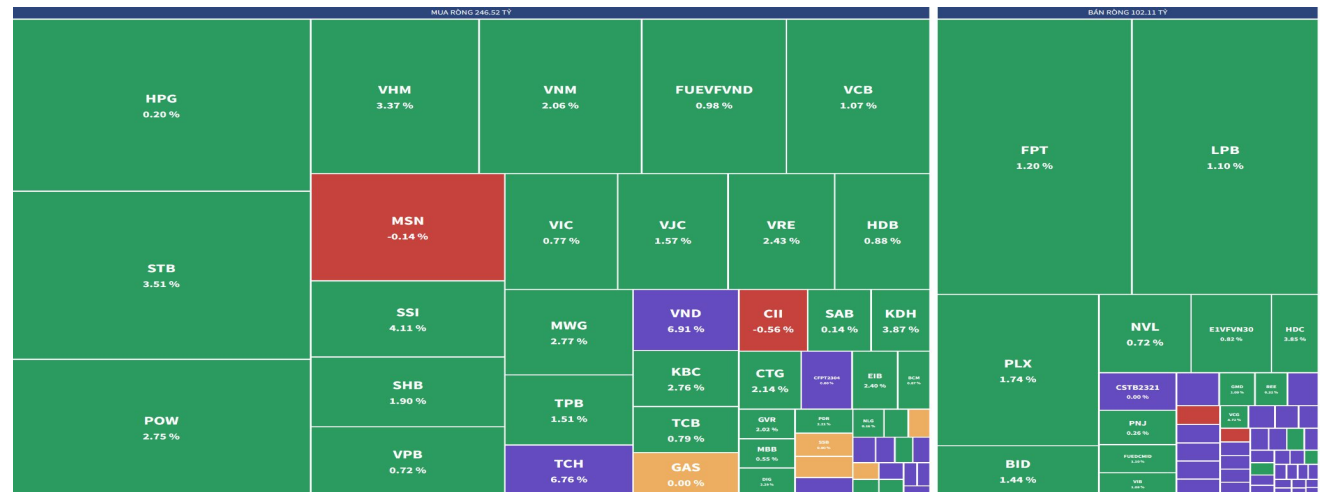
MUA RÒNG 246.52 TỶ

HPG
0.20 %

STB
3.51 %

POW
2.75 %

VHM
3.37 %

VNM
2.06 %

FUEVFVND
0.98 %

VCB
1.07 %

MSN
-0.14 %

VIC
0.77 %

VJC
1.57 %

VRE
2.43 %

HDB
0.88 %

SSI
4.11 %

SHB
1.90 %

VPB
0.72 %

MWG
2.77 %

TPB
1.51 %

TCH
6.76 %

VND
6.91 %

CII
-0.56 %

SAB
0.14 %

KDH
3.87 %

KBC
2.76 %

TCB
0.79 %

GAS
0.00 %

CTG
2.14 %

CFPT2304
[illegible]

EIB
2.40 %

BCM
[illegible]

GVR
2.02 %

MBB
0.55 %

PDR
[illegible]

NLG
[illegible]

SSB
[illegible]

DIG
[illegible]

BÁN RÒNG 102.11 TỶ

FPT
1.20 %

LPB
1.10 %

PLX
1.74 %

BID
1.44 %

NVL
0.72 %

E1VFVN30
0.82 %

HDC
3.85 %

CSTB2321
0.00 %

PNJ
0.26 %

FUESCMID
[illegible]

VIB
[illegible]

GMD
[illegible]

REE
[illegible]

VCG
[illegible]